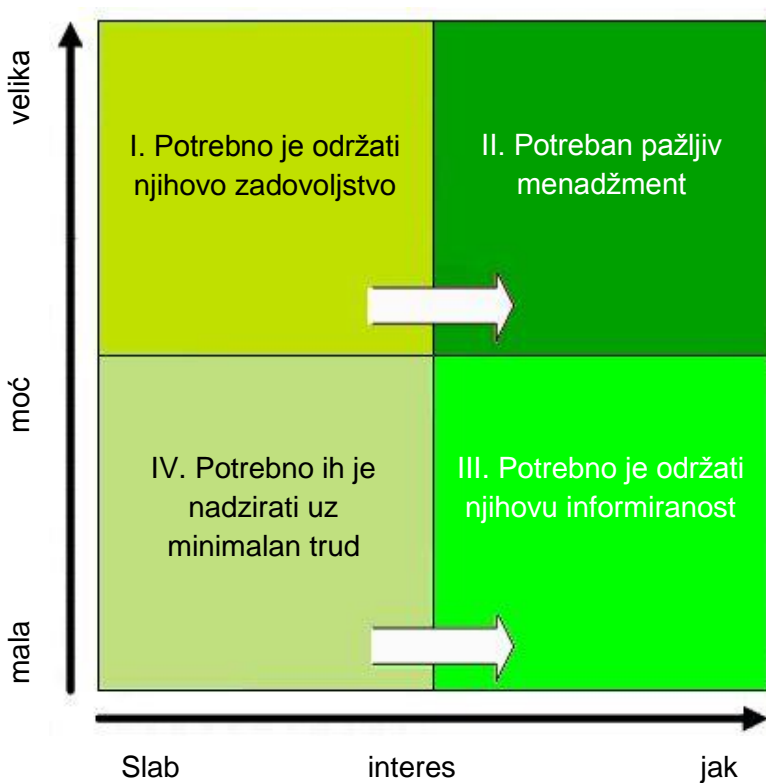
velika

moć

mala

I. Potrebno je održati njihovo zadovoljstvo

II. Potreban pažljiv menadžment

IV. Potrebno ih je nadzirati uz minimalan trud

III. Potrebno je održati njihovu informiranost

Slab

interes

jak